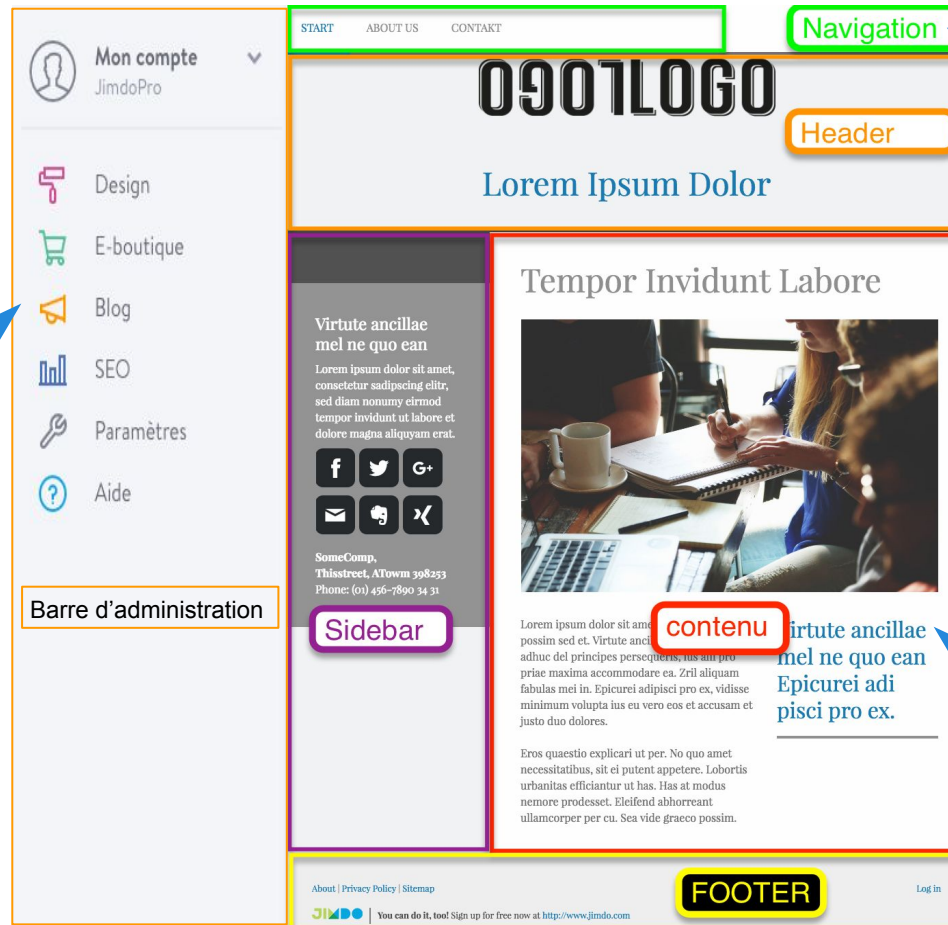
Mon compte
JimdoPro

Design
E-boutique
Blog
SEO
Paramètres
Aide

Barre d'administration

START ABOUT US CONTAKT

Navigation

0901LOGO

Header

Lorem Ipsum Dolor

Virtute ancillae mel ne quo ean

Lorem ipsum dolor sit amet, consetetur sadipscing elitr, sed diam nonumy eirmod tempor invidunt ut labore et dolore magna aliquyam erat.

f G+

SomeComp, Thisstreet, ATowm 398253 Phone: (01) 456-7890 34 31

Sidebar

Tempor Invidunt Labore

Lorem ipsum dolor sit ame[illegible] possim sed et. Virtute anci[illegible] adhuc del principes persequeris, ius an pro priae maxima accommodare ea. Zril aliquam fabulas mei in. Epicurei adipisci pro ex, vidisse minimum volupta ius eu vero eos et accusam et justo duo dolores.

contenu

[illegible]irtute ancillae mel ne quo ean Epicurei adi pisci pro ex.

Eros quaestio explicari ut per. No quo amet necessitatibus, sit ei putent appetere. Lobortis urbanitas efficiantur ut has. Has at modus nemore prodesset. Eleifend abhorreant ullamcorper per cu. Sea vide graeco possim.

About | Privacy Policy | Sitemap

FOOTER

Log in

JIMDO You can do it, too! Sign up for free now at http://www.jimdo.com